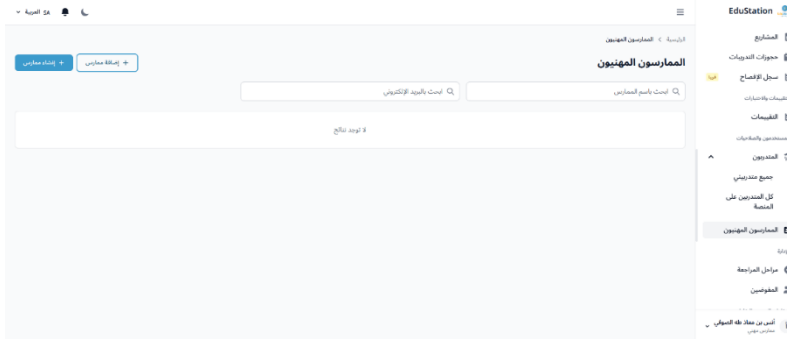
EduStation

المشاريع

حجوزات التدريبات

سجل الإفصاح

تقييمات والاختبارات

التقييمات

مستخدمون والصلاحيات

المتدربون

جميع متدربيني

كل المتدربين على المنصة

الممارسون المهنيون

إدارة

مراحل المراجعة

المفوضين

أنس بن معاذ طه الصوفي

ممارس مهني

العربية

الرئيسية > الممارسون المهنيون

الممارسون المهنيون

+ إضافة ممارس

+ إنشاء ممارس

ابحث باسم الممارس

ابحث بالبريد الإلكتروني

لا توجد نتائج